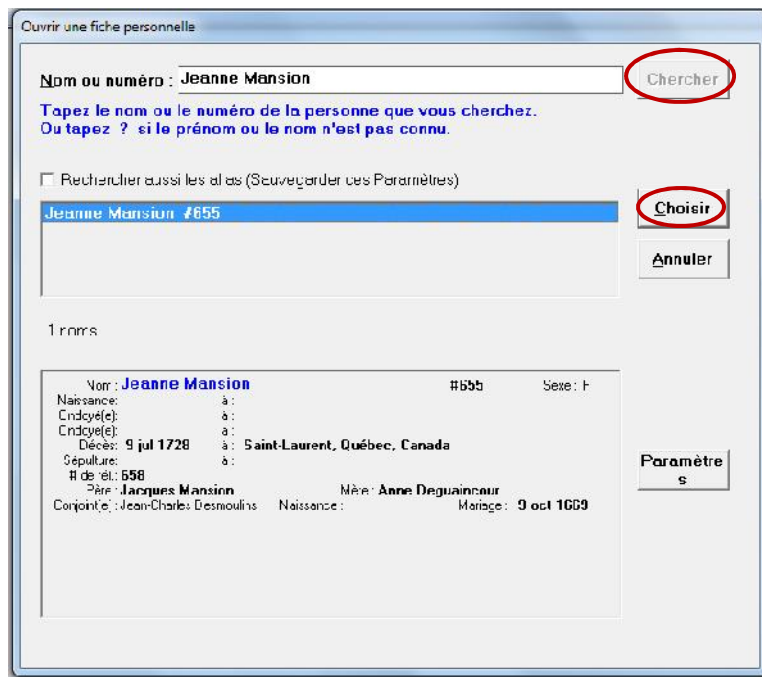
Ouvrir une fiche personnelle

Nom ou numéro : Jeanne Mansion

Chercher

Tapez le nom ou le numéro de la personne que vous cherchez.
Ou tapez ? si le prénom ou le nom n'est pas connu.

Rechercher aussi les alias (Sauvegarder ces Paramètres)

Jeanne Mansion #655

Choisir

Annuler

1 noms

Nom : Jeanne Mansion #655 Sexe : F
Naissance: à :
Ondoyé(e): à :
Ondoyé(e): à :
Décès: 9 jul 1728 à : Saint-Laurent, Québec, Canada
Sépulture: à :
# de réf.: 658
Père : Jacques Mansion Mère : Anne Deguaincour
Conjoint(e) : Jean-Charles Desmoulins Naissance : Mariage : 9 oct 1669

Paramètres